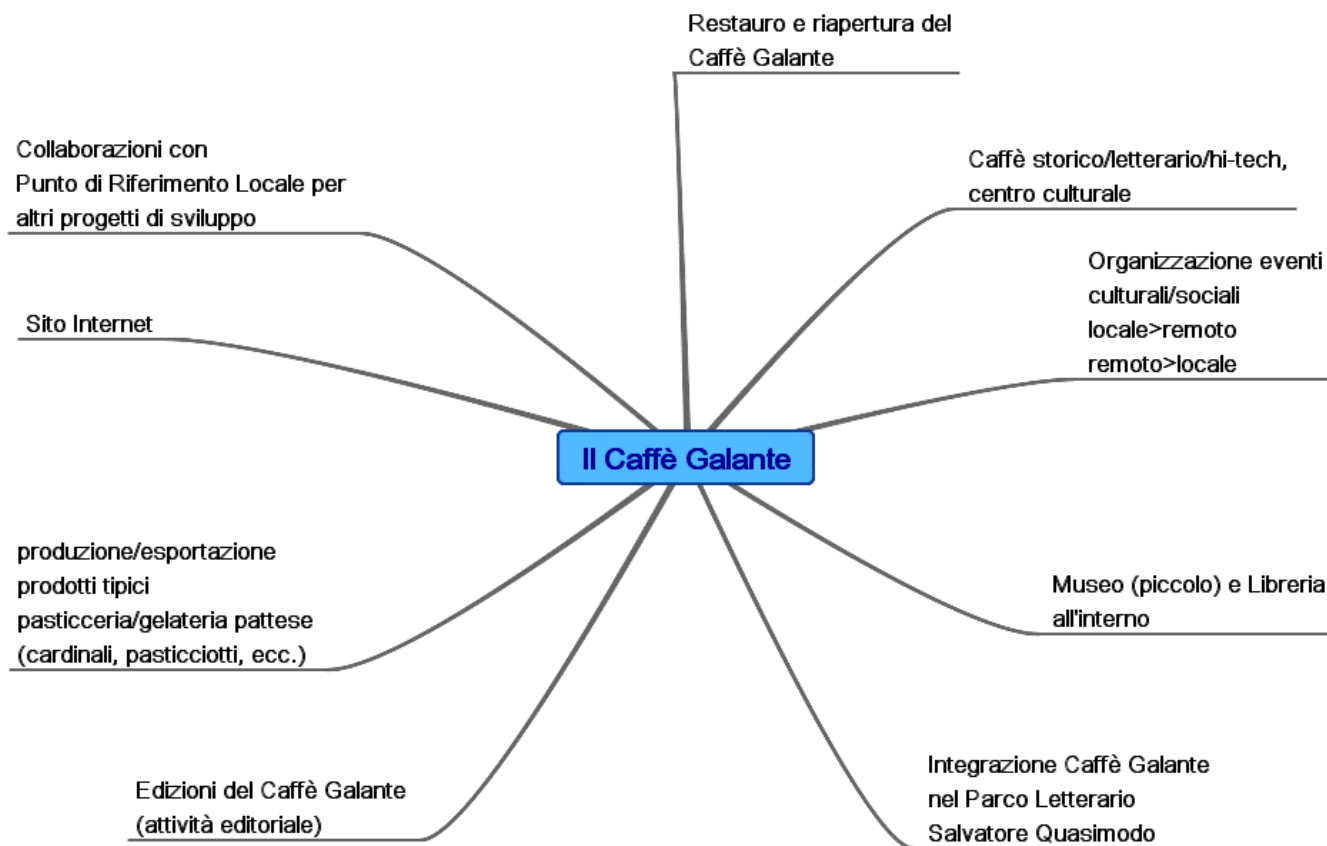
Restauro e riapertura del Caffè Galante

Collaborazioni con Punto di Riferimento Locale per altri progetti di sviluppo

Caffè storico/letterario/hi-tech, centro culturale

Organizzazione eventi culturali/sociali locale>remoto remoto>locale

Sito Internet

Il Caffè Galante

produzione/esportazione prodotti tipici pasticceria/gelateria pattese (cardinali, pasticciotti, ecc.)

Museo (piccolo) e Libreria all'interno

Edizioni del Caffè Galante (attività editoriale)

Integrazione Caffè Galante nel Parco Letterario Salvatore Quasimodo